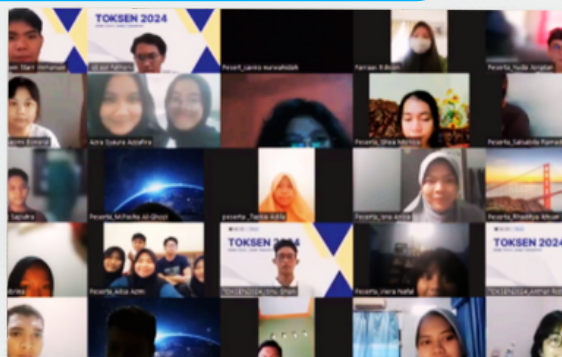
TOKSEN 2024

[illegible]an Stari Amanaa

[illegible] Fathoni

Peserta_Lanka Nurwahidah

Farrsan_R.Gsan

Peserta_Yudis Jonglian

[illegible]azmi Eniraca

Azra Syaura Azzahra

Peserta_Ghea Mentari

Peserta_Sahabila Ramad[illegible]

Saputra

Peserta_M.Fachri Al Ghazi

peserta_Tasha Adila

Peserta_Ima Anisa

Peserta_Praditya Aihsan

TOKSEN 2024

TOKSEN 2024

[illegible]shrea

Peserta_Alisa Azmi

TOKSEN2024_Ibnu Ghani

Peserta_Viera Nafal

TOKSEN2024_Azhari Rob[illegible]